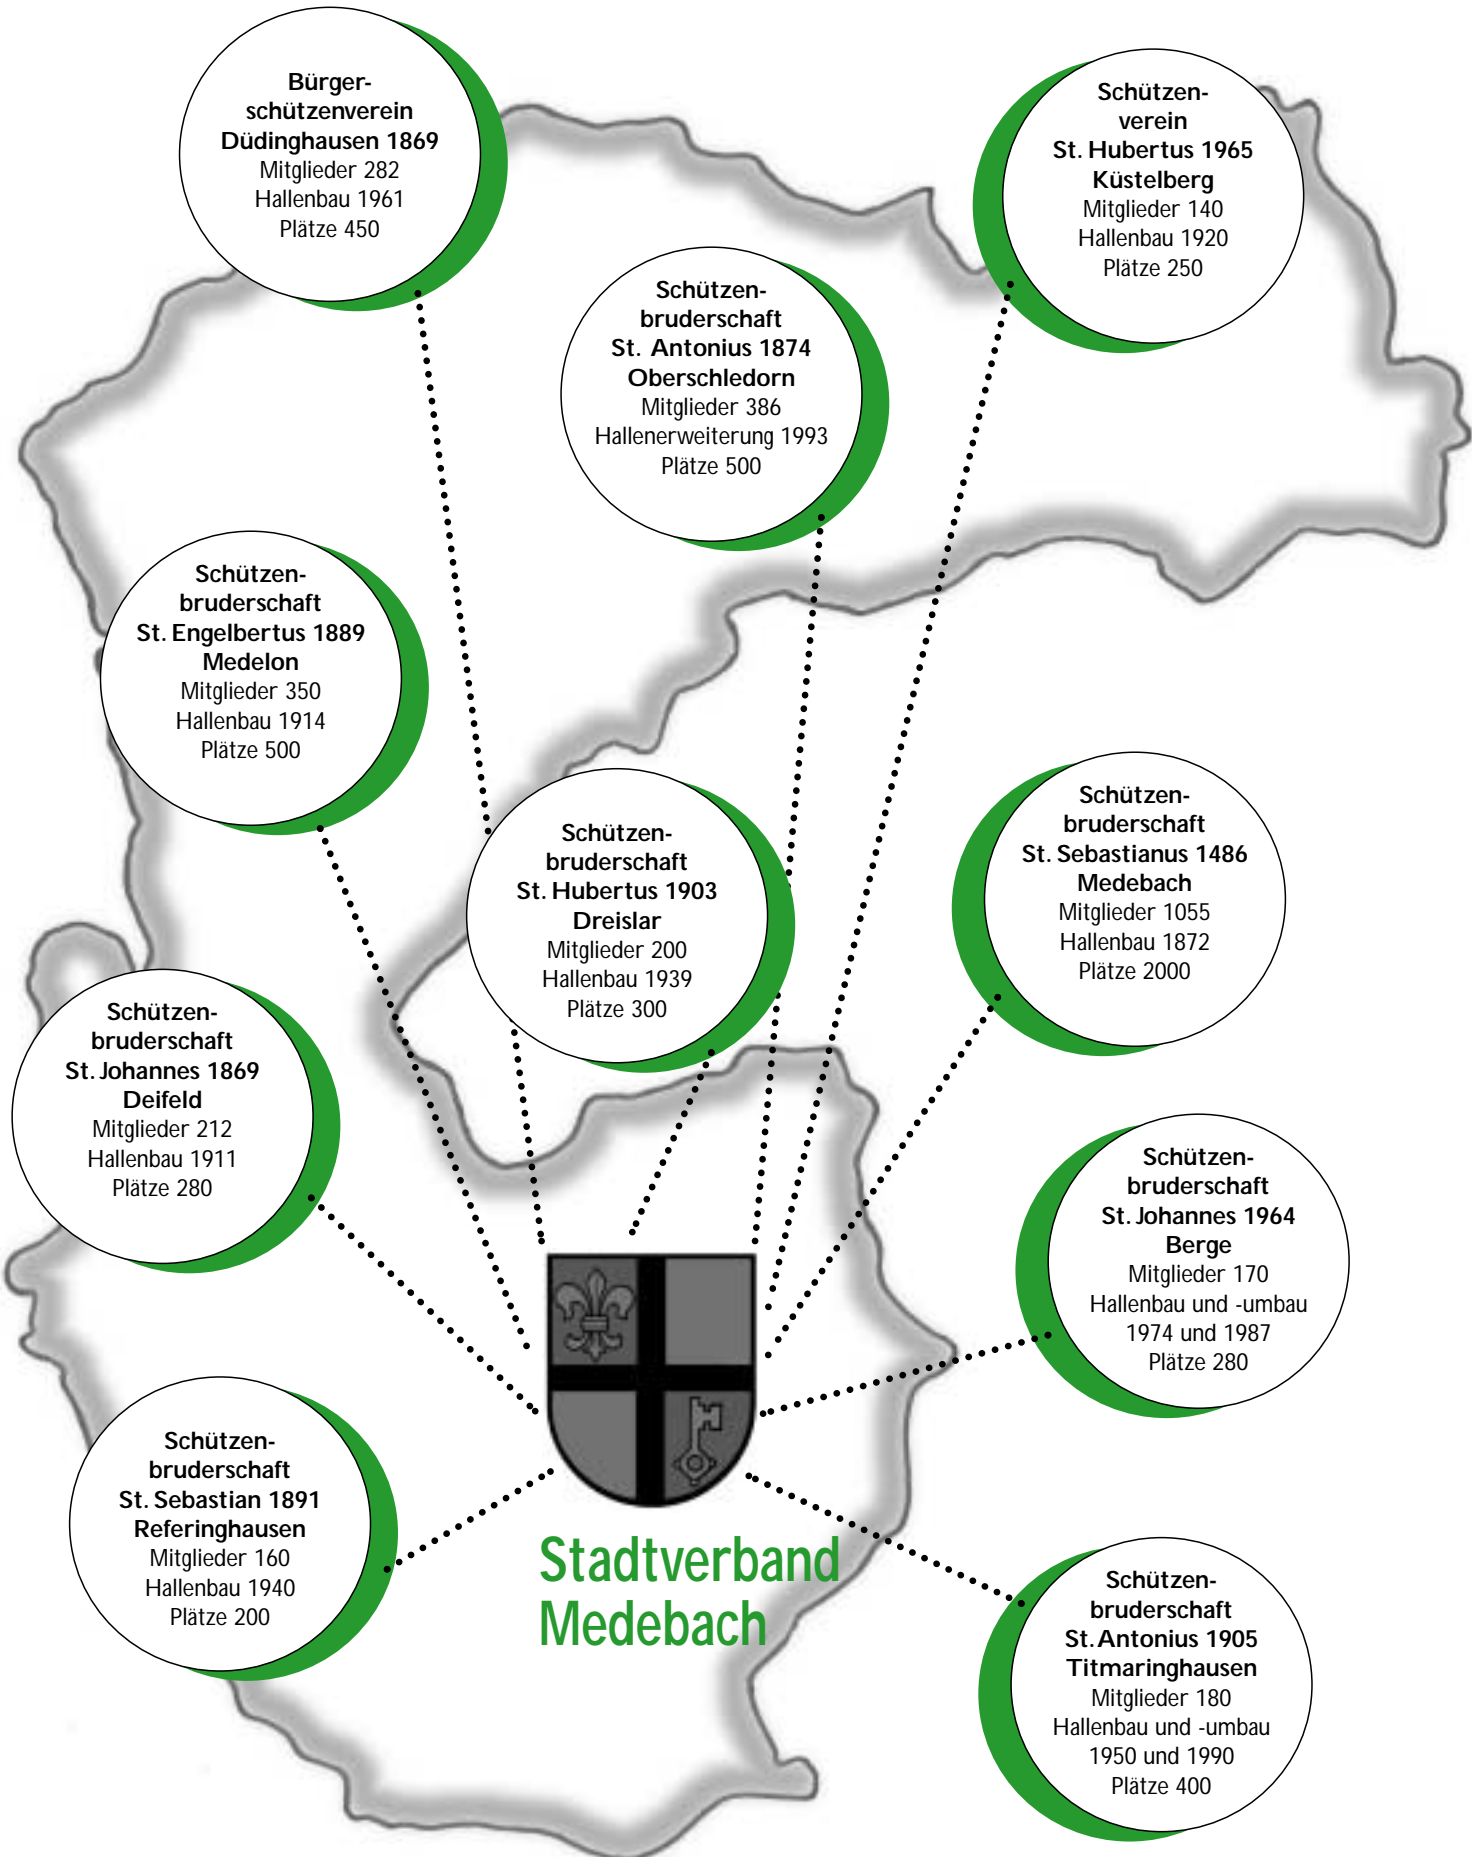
Bürgerschützenverein Düdinghausen 1869
Mitglieder 282
Hallenbau 1961
Plätze 450

Schützenverein St. Hubertus 1965 Küstelberg
Mitglieder 140
Hallenbau 1920
Plätze 250

Schützenbruderschaft St. Antonius 1874 Oberschledorn
Mitglieder 386
Hallenerweiterung 1993
Plätze 500

Schützenbruderschaft St. Engelbertus 1889 Medelon
Mitglieder 350
Hallenbau 1914
Plätze 500

Schützenbruderschaft St. Hubertus 1903 Dreislar
Mitglieder 200
Hallenbau 1939
Plätze 300

Schützenbruderschaft St. Sebastianus 1486 Medebach
Mitglieder 1055
Hallenbau 1872
Plätze 2000

Schützenbruderschaft St. Johannes 1869 Deifeld
Mitglieder 212
Hallenbau 1911
Plätze 280

Schützenbruderschaft St. Johannes 1964 Berge
Mitglieder 170
Hallenbau und -umbau
1974 und 1987
Plätze 280

Schützenbruderschaft St. Sebastian 1891 Referinghausen
Mitglieder 160
Hallenbau 1940
Plätze 200

Stadtverband Medebach

Schützenbruderschaft St. Antonius 1905 Titmaringhausen
Mitglieder 180
Hallenbau und -umbau
1950 und 1990
Plätze 400